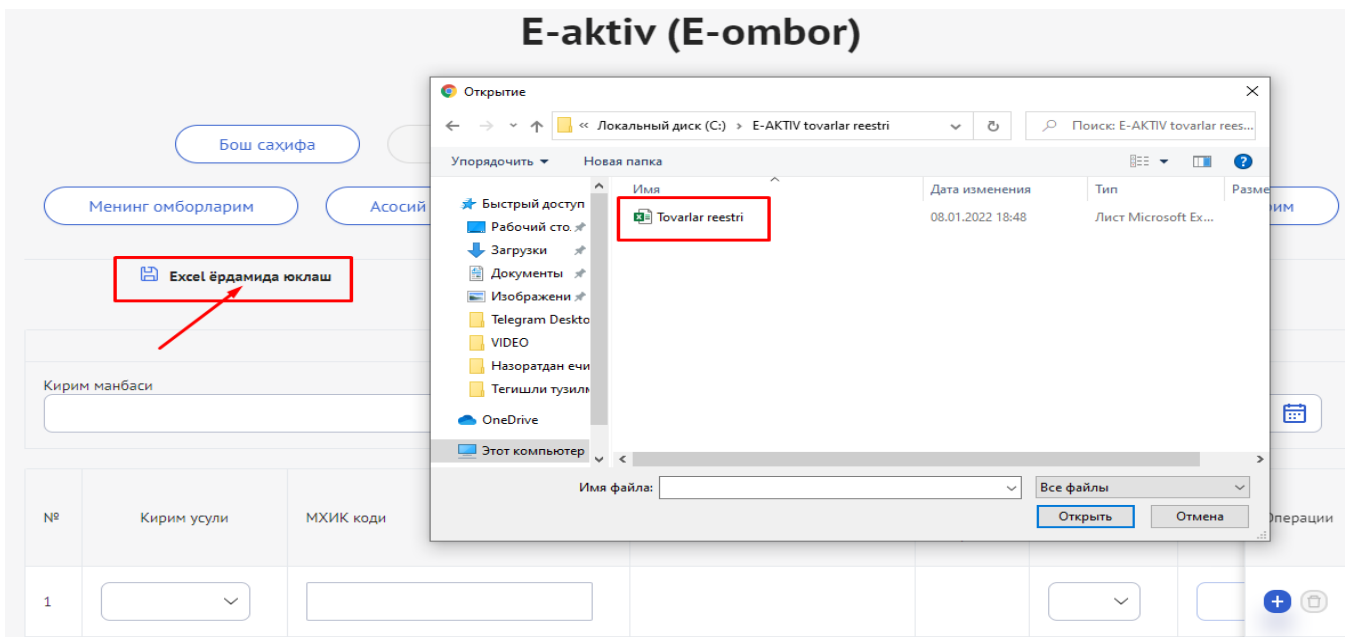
E-aktiv (E-ombor)

Бош саҳифа

Менинг омборларим

Асосий

рим

Excel ёрдамида юклаш

Кирим манбаси

| № | Кирим усули | МХИК коди | | | | Операции |
|---|---|---|---|---|---|---|
| 1 | | | | | | |

Открытие

« Локальный диск (C:) › E-AKTIV tovarlar reestri

Поиск: E-AKTIV tovarlar rees...

Упорядочить ▾ Новая папка

Быстрый доступ
Рабочий сто.
Загрузки
Документы
Изображени
Telegram Deskto
VIDEO
Назоратдан ечи
Тегишли тузил
OneDrive
Этот компьютер

| Имя | Дата изменения | Тип | Разме |
|---|---|---|---|
| Tovarlar reestri | 08.01.2022 18:48 | Лист Microsoft Ex... | |

Имя файла:

Все файлы

Открыть

Отмена